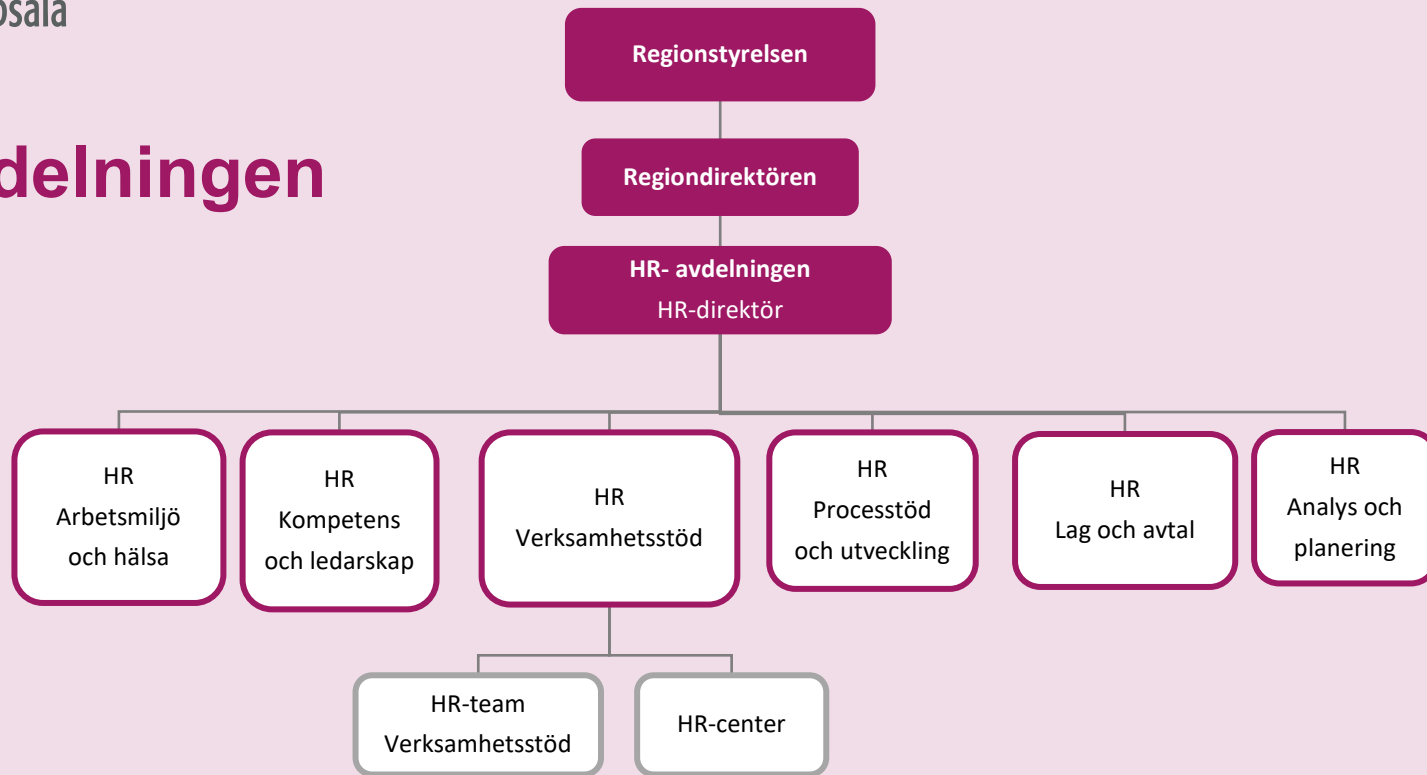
psala

delningen

Regionstyrelsen

Regiondirektören

HR- avdelningen
HR-direktör

HR
Arbetsmiljö
och hälsa

HR
Kompetens
och ledarskap

HR
Verksamhetsstöd

HR
Processtöd
och utveckling

HR
Lag och avtal

HR
Analys och
planering

HR-team
Verksamhetsstöd

HR-center